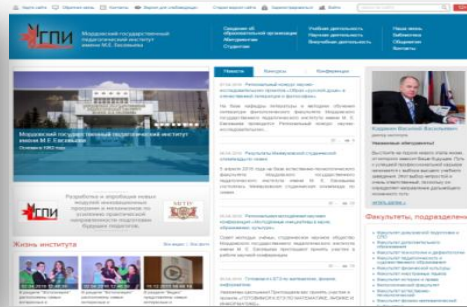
МГПИ

Мордовский государственный педагогический институт имени М.Е. Евсевьева

Сведения об образовательной организации
Абитуриентам
Студентам

Учебная деятельность
Научная деятельность
Внеучебная деятельность

Наши вехи
Библиотека
Общежития
Контакты

Новости
Конкурсы
Конференции

Мордовский государственный педагогический институт имени М.Е. Евсевьева
Основан в 1962 году

Региональный конкурс научно-исследовательских работ

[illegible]

Разработка и апробация новых моделей инновационных программ в магистратуре по направлению усиления практической направленности подготовки будущих педагогов

Жизнь института

Карпюк Василий Васильевич
ректор института

Факультеты, подразделения